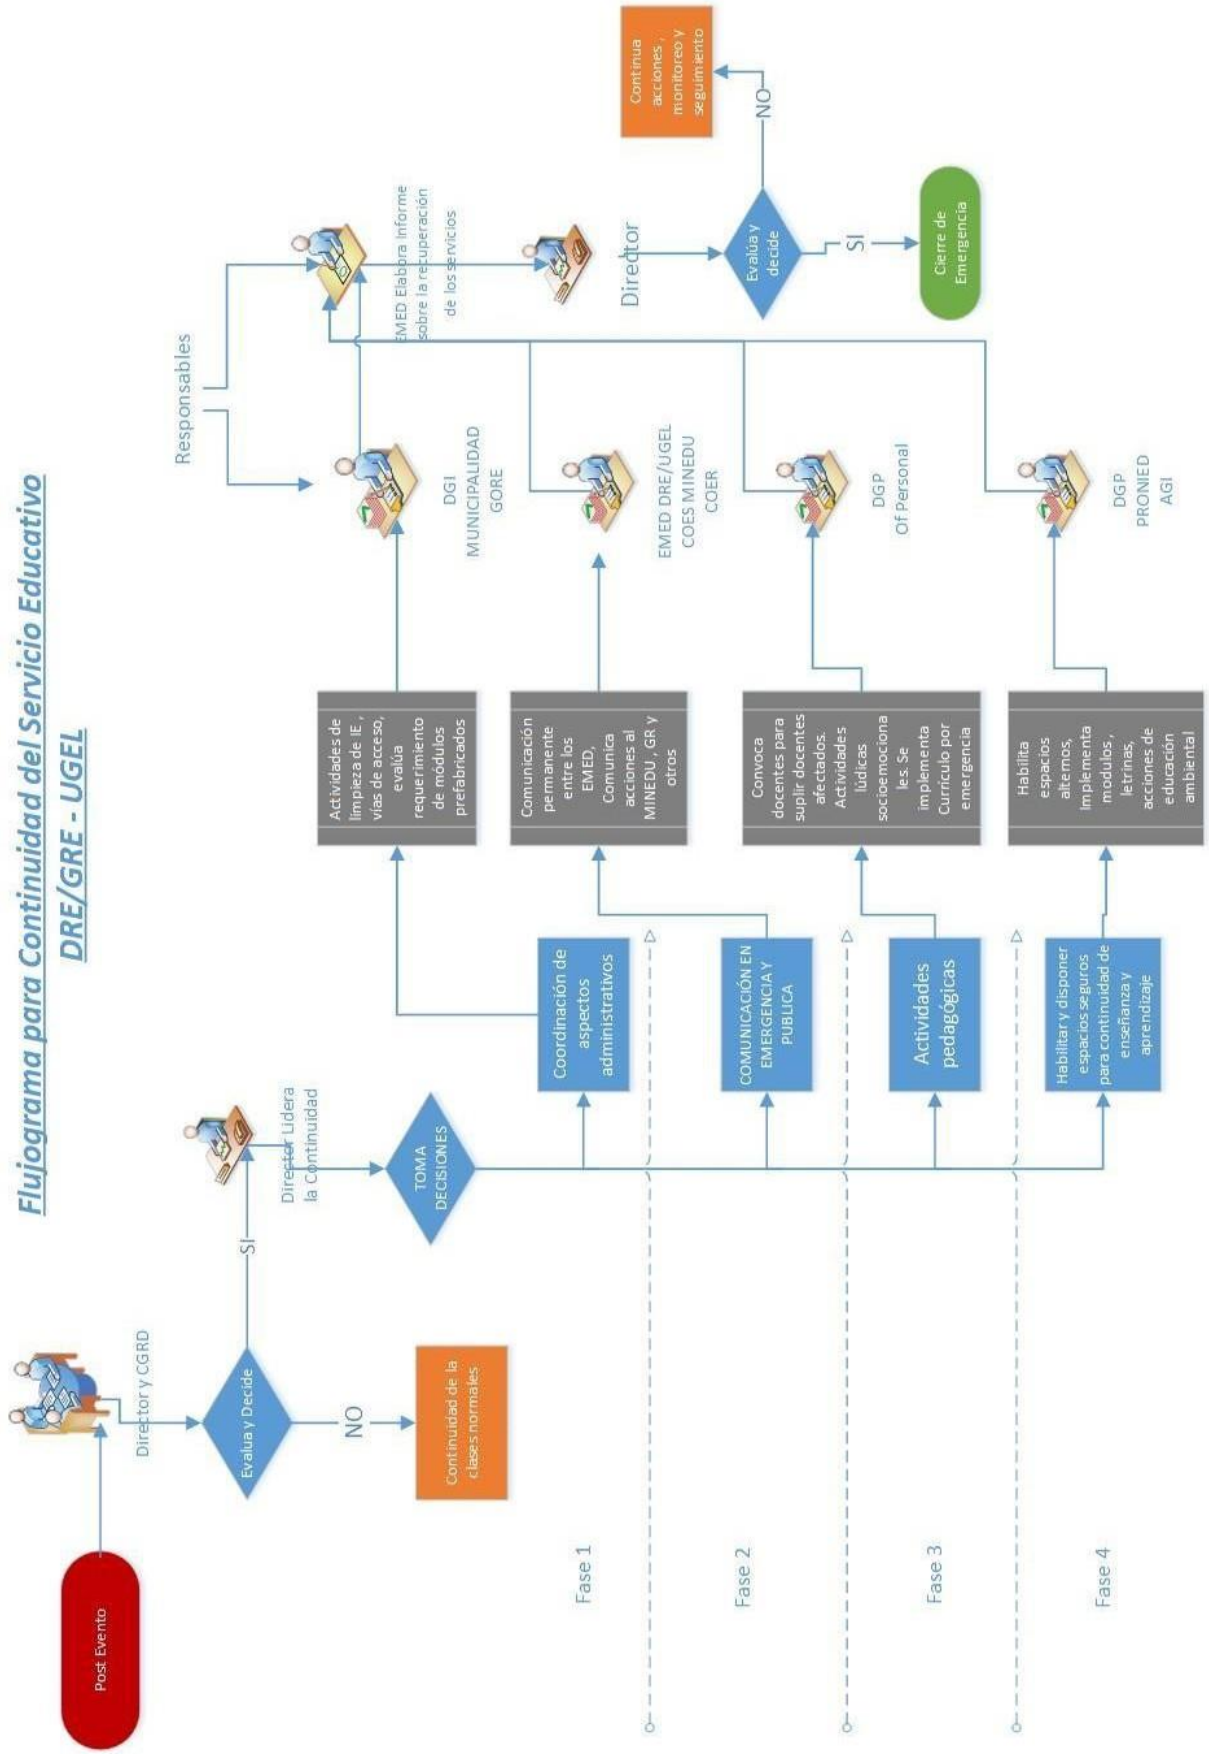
Flujograma para Continuidad del Servicio Educativo
DRE/GRE - UGEL

Post Evento

Director y CGRD

Evalua y Decide

NO

Continuidad de la clases normales

SI

Director Lidera la Continuidad

TOMA DECISIONES

Fase 1

Fase 2

Fase 3

Fase 4

Coordinación de aspectos administrativos

COMUNICACIÓN EN EMERGENCIA Y PUBLICA

Actividades pedagógicas

Habilitar y disponer espacios seguros para continuidad de enseñanza y aprendizaje

Actividades de limpieza de IE , vías de acceso, evalúa requerimiento de módulos prefabricados

Comunicación permanente entre los EMED, Comunica acciones al MINEDU , GR y otros

Convoca docentes para suplir docentes afectados. Actividades lúdicas socioemocionales. Se implementa Currículo por emergencia

Habilita espacios alternos, Implementa modulos, letrinas, acciones de educación ambiental

DGI MUNICIPALIDAD GORE

EMED DRE/UGEL COES MINEDU COER

DGP Of Personal

DGP PRONIED AGI

Responsables

EMED Elabora informe sobre la recuperación de los servicios

Director

Evalúa y decide

SI

Cierre de Emergencia

NO

Continua acciones , monitoreo y seguimiento